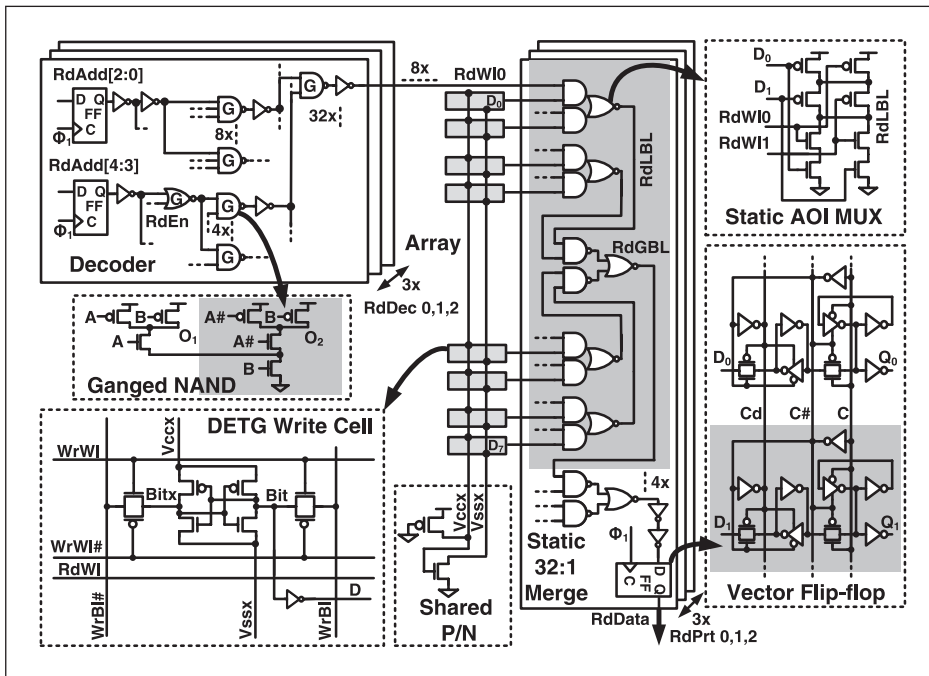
RdAdd[2:0]
D Q
FF
C
$\Phi_1$
G
G
8x
G
G
32x
8x
RdWl0
RdAdd[4:3]
D Q
FF
C
$\Phi_1$
G
RdEn
G
4x
G
Decoder
Array
3x
RdDec 0,1,2
$D_0$
RdLBL
RdGBL
$D_7$
4x
$\Phi_1$
D Q
FF
C
Static
32:1
Merge
RdData
3x
RdPrt 0,1,2
A
B
A
$O_1$
A#
B
A#
B
$O_2$
Ganged NAND
DETG Write Cell
WrWl
Vccx
Bitx
Bit
WrWl#
RdWl
WrBl#
Vssx
WrBl
D
Vccx
Vssx
Shared
P/N
$D_0$
$D_1$
RdWl0
RdWl1
RdLBL
Static AOI MUX
$D_0$
$Q_0$
Cd
C#
C
$D_1$
$Q_1$
Vector Flip-flop